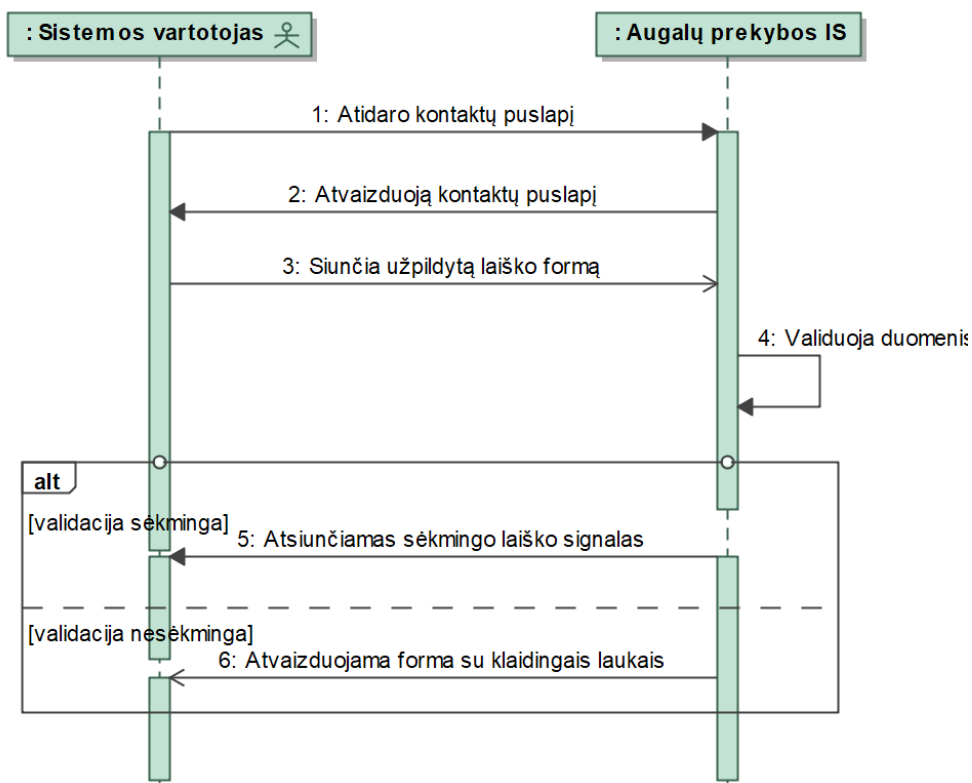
: Sistemos vartotojas

: Augalų prekybos IS

1: Atidaro kontaktų puslapį

2: Atvaizduoją kontaktų puslapį

3: Siunčia užpildytą laiško formą

4: Validuoja duomenis

alt

[validacija sėkminga]

5: Atsiunčiamas sėkmingo laiško signalas

[validacija nesėkminga]

6: Atvaizduojama forma su klaidingais laukais